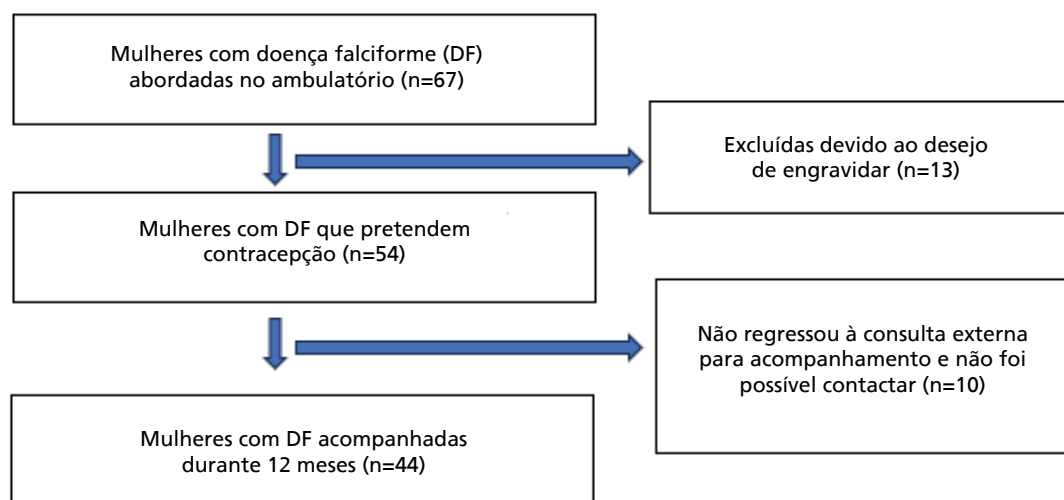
Mulheres com doença falciforme (DF) abordadas no ambulatório (n=67)

Excluídas devido ao desejo de engravidar (n=13)

Mulheres com DF que pretendem contracepção (n=54)

Não regressou à consulta externa para acompanhamento e não foi possível contactar (n=10)

Mulheres com DF acompanhadas durante 12 meses (n=44)